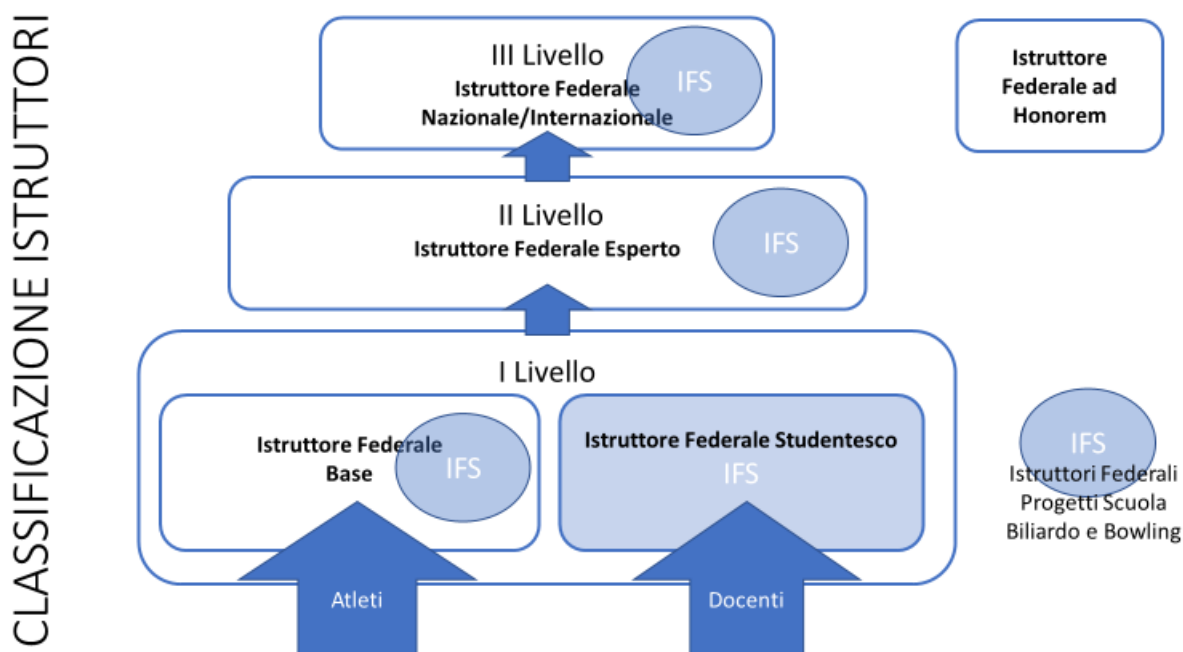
CLASSIFICAZIONE ISTRUTTORI

III Livello
Istruttore Federale Nazionale/Internazionale
IFS

Istruttore Federale ad Honorem

II Livello
Istruttore Federale Esperto
IFS

I Livello

Istruttore Federale Base
IFS

Istruttore Federale Studentesco
IFS

IFS
Istruttori Federali Progetti Scuola Biliardo e Bowling

Atleti

Docenti